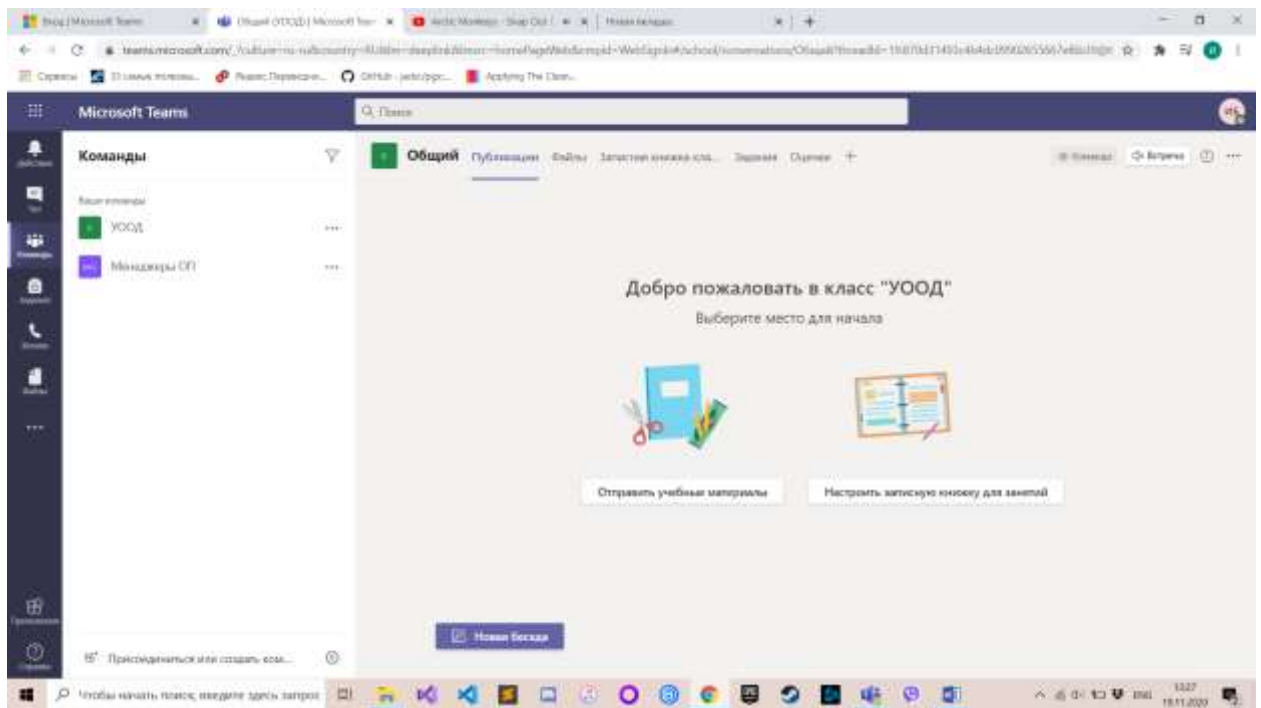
Вход | Microsoft Teams
Общий (УООД) | Microsoft Tea
Arctic Monkeys - Snap Out
Новая вкладка
teams.microsoft.com/_#/school/conversations/Общий?threadId=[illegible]
Сервисы
Яндекс Переводчик
GitHub
Applying The Clean
Microsoft Teams
Поиск
Команды
Ваши команды
УООД
Менеджеры ОП
Общий
Публикации
Файлы
Записная книжка кла...
Задания
Оценки
Команда
Встреча
Добро пожаловать в класс "УООД"
Выберите место для начала
Отправить учебные материалы
Настроить записную книжку для занятий
Присоединиться или создать ком...
Новая беседа
Чтобы начать поиск, введите здесь запрос
ENG
13:27
18.11.2020